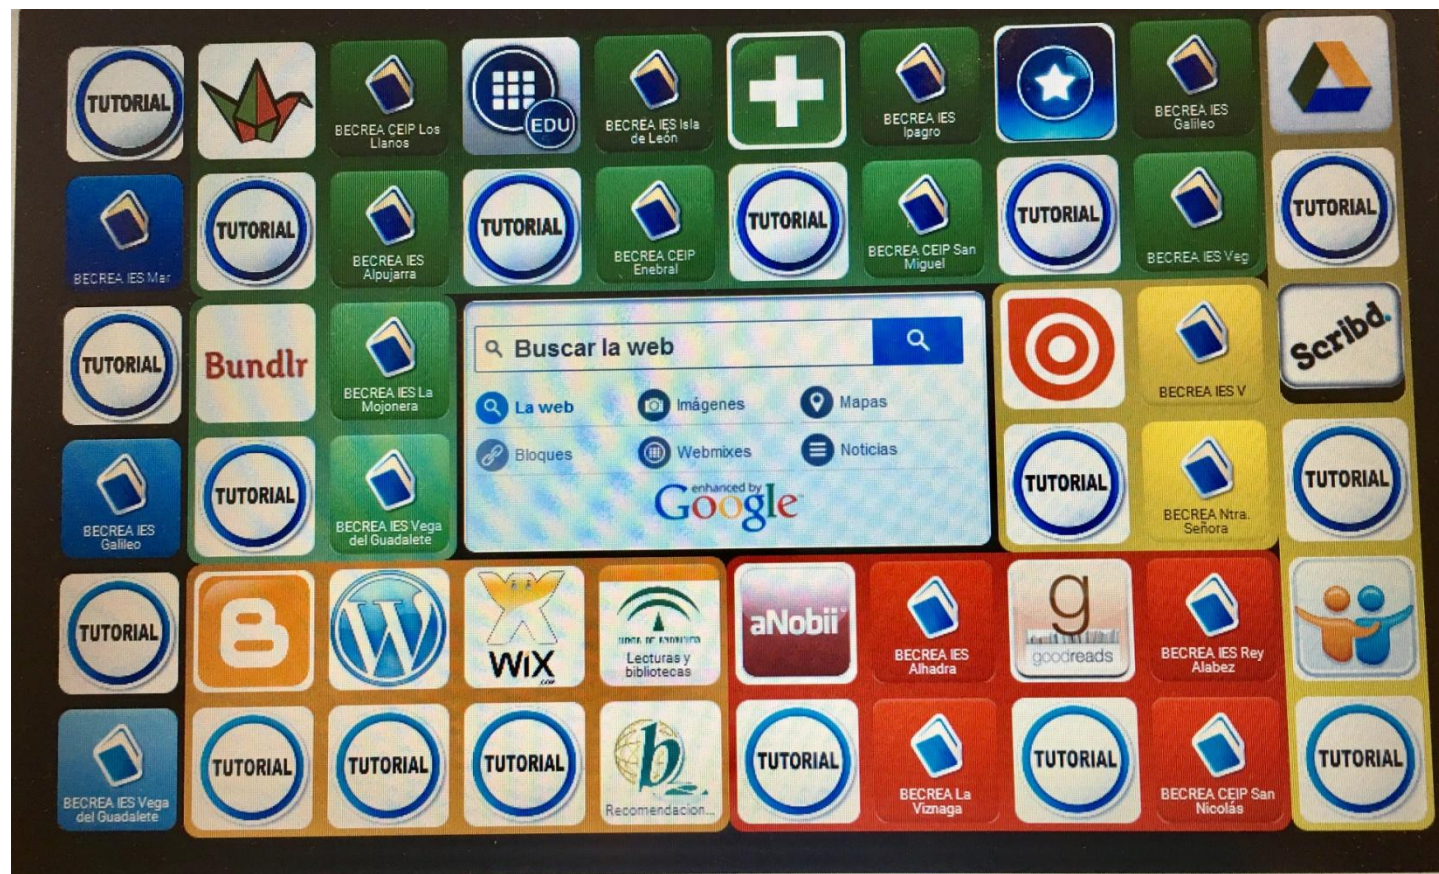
TUTORIAL

BECREA CEIP Los Llanos

EDU

BECREA IES Isla de León

BECREA IES Ipagro

BECREA IES Galileo

BECREA IES Mar

TUTORIAL

BECREA IES Alpujarra

TUTORIAL

BECREA CEIP Enebral

TUTORIAL

BECREA CEIP San Miguel

TUTORIAL

BECREA IES Veg

TUTORIAL

TUTORIAL

Bundlr

BECREA IES La Mojonera

Buscar la web

La web

Imágenes

Mapas

Bloques

Webmixes

Noticias

enhanced by Google

BECREA IES V

Scribd.

BECREA IES Galileo

TUTORIAL

BECREA IES Vega del Guadalete

TUTORIAL

BECREA Ntra. Señora

TUTORIAL

TUTORIAL

WiX

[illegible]

Lecturas y bibliotecas

aNobii

BECREA IES Alhadra

g

goodreads

BECREA IES Rey Alabez

BECREA IES Vega del Guadalete

TUTORIAL

TUTORIAL

TUTORIAL

b

Recomendacion...

TUTORIAL

BECREA La Viznaga

TUTORIAL

BECREA CEIP San Nicolás

TUTORIAL